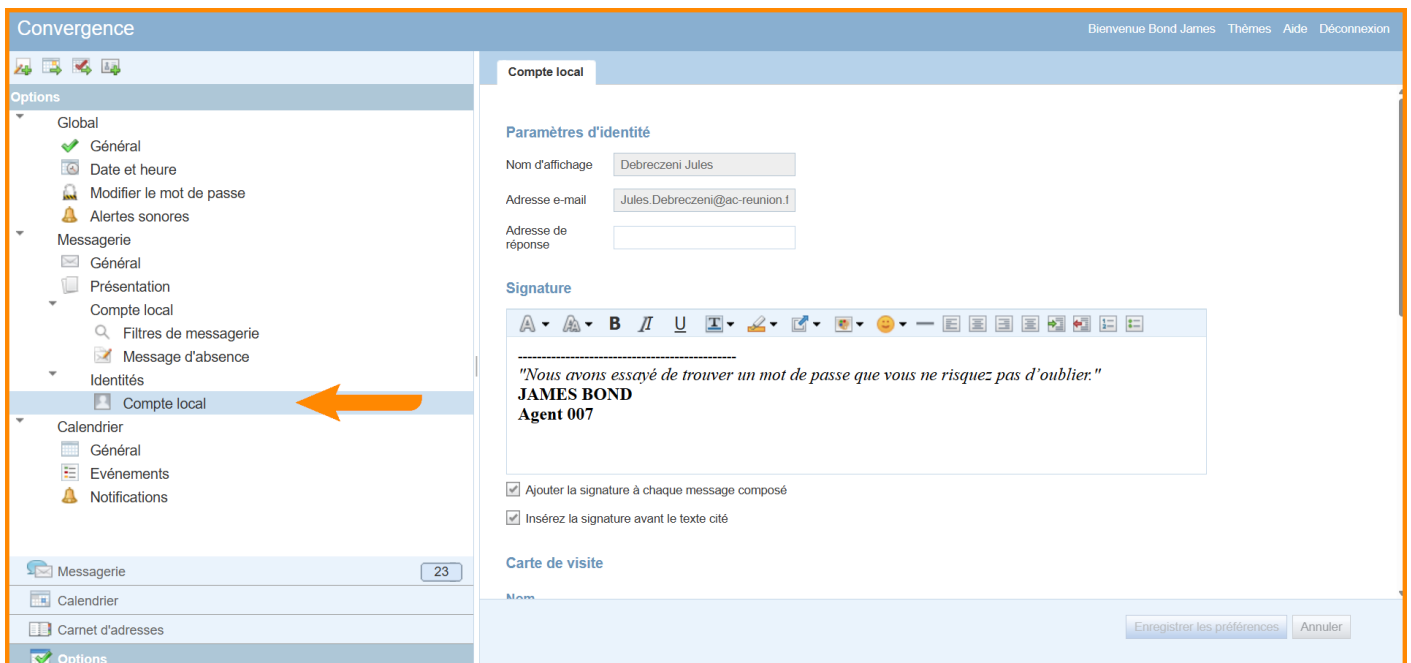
Convergence

Bienvenue Bond James Thèmes Aide Déconnexion

Options

Global
Général
Date et heure
Modifier le mot de passe
Alertes sonores
Messagerie
Général
Présentation
Compte local
Filtres de messagerie
Message d'absence
Identités
Compte local
Calendrier
Général
Evénements
Notifications

Messagerie 23
Calendrier
Carnet d'adresses
Options

Compte local

Paramètres d'identité

Nom d'affichage Debreczeni Jules

Adresse e-mail Jules.Debreczeni@ac-reunion.f

Adresse de réponse

Signature

----------------------------------------------
"Nous avons essayé de trouver un mot de passe que vous ne risquez pas d'oublier."
JAMES BOND
Agent 007

Ajouter la signature à chaque message composé

Insérez la signature avant le texte cité

Carte de visite

Enregistrer les préférences Annuler